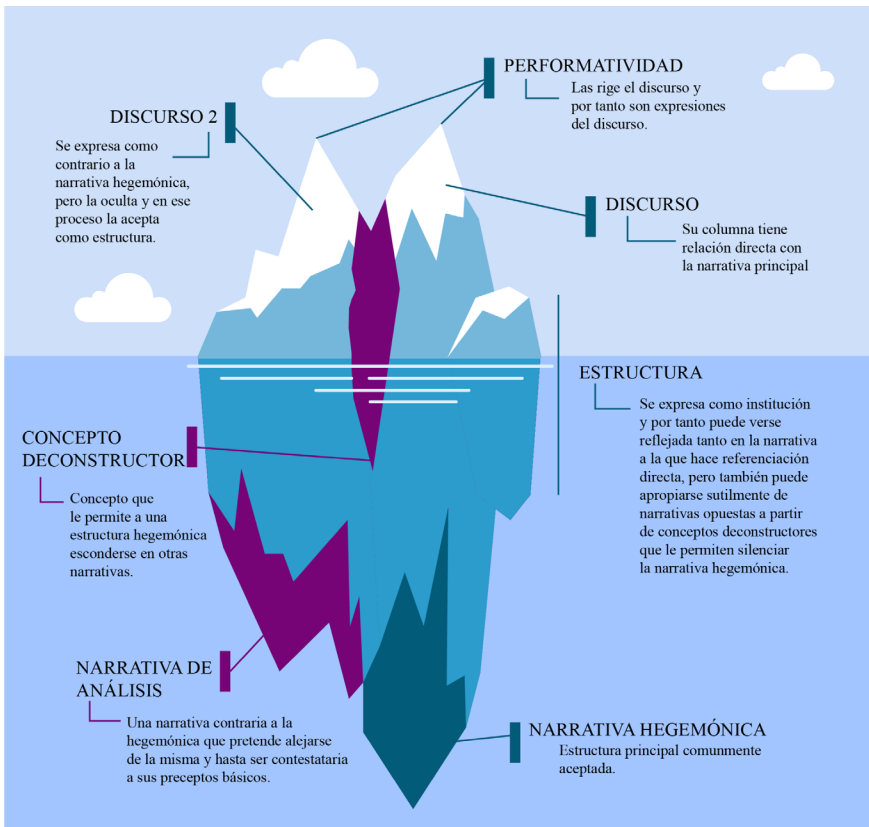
PERFORMATIVIDAD

Las rige el discurso y por tanto son expresiones del discurso.

DISCURSO 2

Se expresa como contrario a la narrativa hegemónica, pero la oculta y en ese proceso la acepta como estructura.

DISCURSO

Su columna tiene relación directa con la narrativa principal

ESTRUCTURA

Se expresa como institución y por tanto puede verse reflejada tanto en la narrativa a la que hace referenciación directa, pero también puede apropiarse sutilmente de narrativas opuestas a partir de conceptos deconstructores que le permiten silenciar la narrativa hegemónica.

CONCEPTO DECONSTRUCTOR

Concepto que le permite a una estructura hegemónica esconderse en otras narrativas.

NARRATIVA DE ANÁLISIS

Una narrativa contraria a la hegemónica que pretende alejarse de la misma y hasta ser contestataria a sus preceptos básicos.

NARRATIVA HEGEMÓNICA

Estructura principal comunmente aceptada.